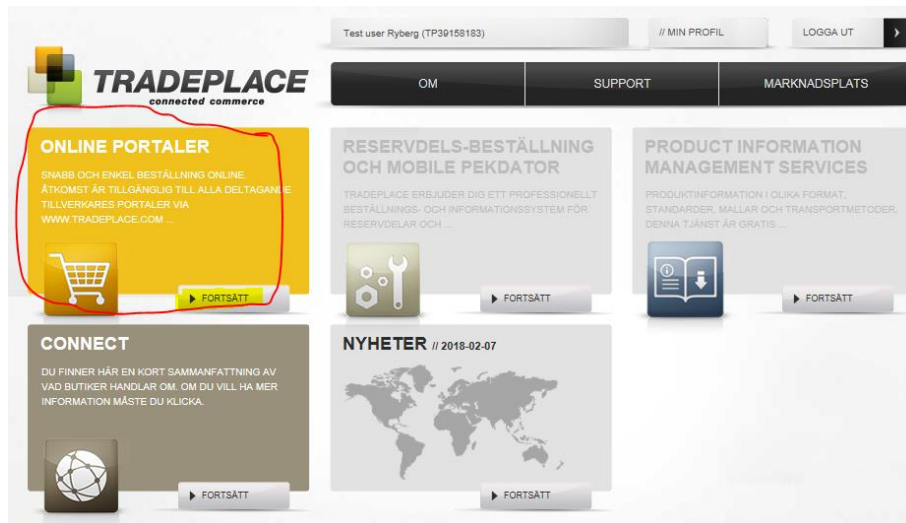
Test user Ryberg (TP39158183)

// MIN PROFIL

LOGGA UT

TRADEPLACE
connected commerce

OM

SUPPORT

MARKNADSPLATS

ONLINE PORTALER

SNABB OCH ENKEL BESTÄLLNING ONLINE. ÅTKOMST ÄR TILLGÄNGLIG TILL ALLA DELTAGANDE TILLVERKARES PORTALER VIA WWW.TRADEPLACE.COM ...

FORTSÄTT

RESERVDELS-BESTÄLLNING OCH MOBILE PEKDATOR

TRADEPLACE ERBJUDER DIG ETT PROFESSIONELLT BESTÄLLNINGS- OCH INFORMATIONSSYSTEM FÖR RESERVDELAR OCH ...

FORTSÄTT

PRODUCT INFORMATION MANAGEMENT SERVICES

PRODUKTINFORMATION I OLIKA FORMAT, STANDARDER, MALLAR OCH TRANSPORTMETODER. DENNA TJÄNST ÄR GRATIS ...

FORTSÄTT

CONNECT

DU FINNER HÄR EN KORT SAMMANFATTNING AV VAD BUTIKER HANDLAR OM. OM DU VILL HA MER INFORMATION MÅSTE DU KLICKA.

FORTSÄTT

NYHETER // 2018-02-07

FORTSÄTT